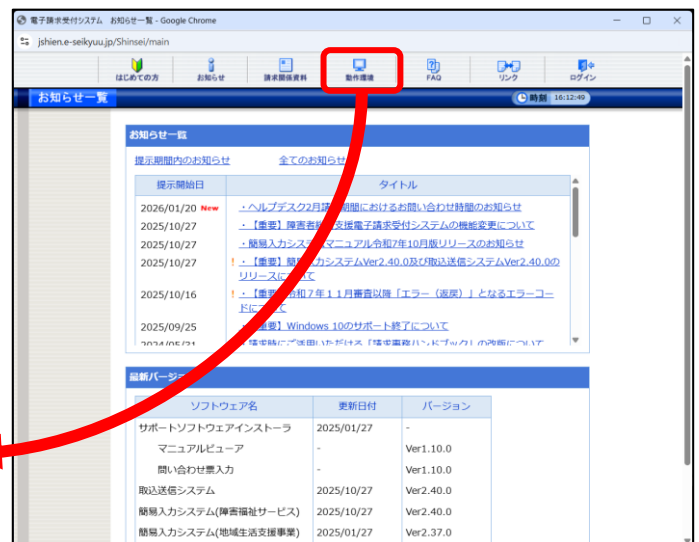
電子請求受付システム　お知らせ一覧 - Google Chrome

jshien.e-seikyuu.jp/Shinsei/main

はじめての方　お知らせ　請求関係資料　動作環境　FAQ　リンク　ログイン

お知らせ一覧

時刻 16:12:49

お知らせ一覧

提示期間内のお知らせ　全てのお知らせ

| 提示開始日 | タイトル |
|---|---|
| 2026/01/20 New | ・ヘルプデスク2月請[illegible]期間におけるお問い合わせ時間のお知らせ |
| 2025/10/27 | ・【重要】障害者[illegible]支援電子請求受付システムの機能変更について |
| 2025/10/27 | ・簡易入力システ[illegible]マニュアル令和7年10月版リリースのお知らせ |
| 2025/10/27 | ! ・【重要】簡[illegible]力システムVer2.40.0及び取込送信システムVer2.40.0のリリースに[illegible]て |
| 2025/10/16 | ! ・【重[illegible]令和７年１１月審査以降「エラー（返戻）」となるエラーコードについて |
| 2025/09/25 | ・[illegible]要】Windows 10のサポート終了について |
| 2024/05/21 | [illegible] |

最新バージ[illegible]

| ソフトウェア名 | 更新日付 | バージョン |
|---|---|---|
| サポートソフトウェアインストーラ | 2025/01/27 | - |
| マニュアルビューア | - | Ver1.10.0 |
| 問い合わせ票入力 | - | Ver1.10.0 |
| 取込送信システム | 2025/10/27 | Ver2.40.0 |
| 簡易入力システム(障害福祉サービス) | 2025/10/27 | Ver2.40.0 |
| 簡易入力システム(地域生活支援事業) | 2025/01/27 | Ver2.37.0 |